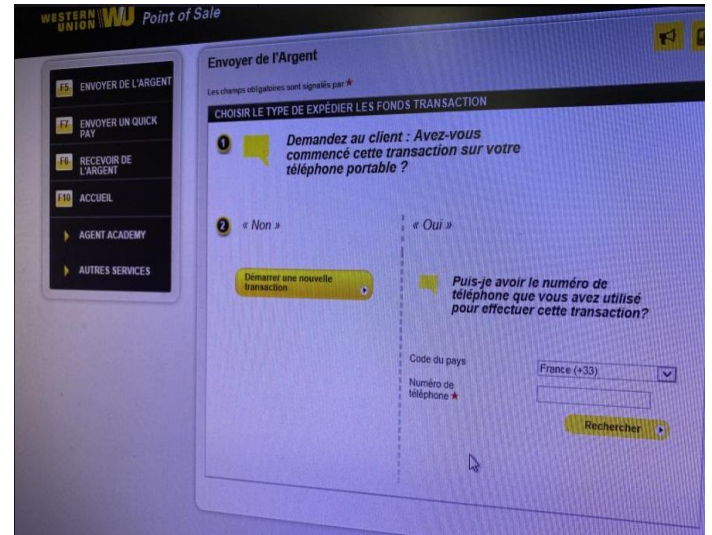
WESTERN UNION WU Point of Sale

F5 ENVOYER DE L'ARGENT

F7 ENVOYER UN QUICK PAY

F6 RECEVOIR DE L'ARGENT

F10 ACCUEIL

AGENT ACADEMY

AUTRES SERVICES

Envoyer de l'Argent

Les champs obligatoires sont signalés par ★

CHOISIR LE TYPE DE EXPÉDIER LES FONDS TRANSACTION

1 Demandez au client : Avez-vous commencé cette transaction sur votre téléphone portable ?

2 « Non »

Démarrer une nouvelle transaction

« Oui »

Puis-je avoir le numéro de téléphone que vous avez utilisé pour effectuer cette transaction?

Code du pays

France (+33)

Numéro de téléphone ★

Rechercher